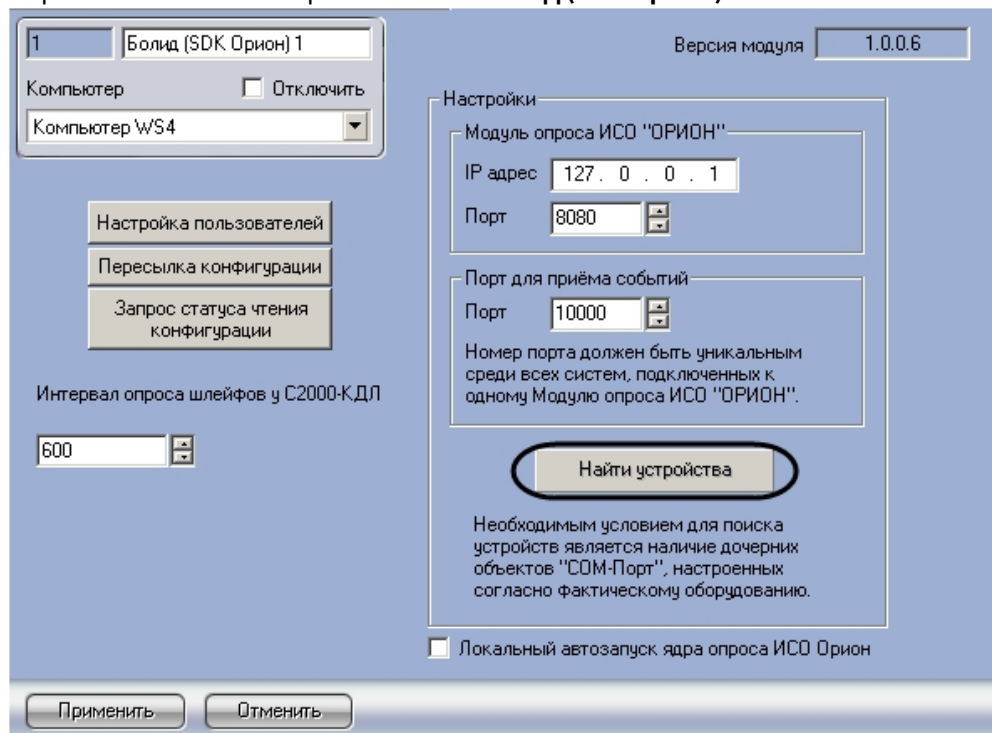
1
Болид (SDK Орион) 1
Версия модуля 1.0.0.6
Компьютер
Отключить
Компьютер WS4
Настройки
Модуль опроса ИСО "ОРИОН"
IP адрес 127 . 0 . 0 . 1
Порт 8080
Настройка пользователей
Пересылка конфигурации
Запрос статуса чтения конфигурации
Порт для приёма событий
Порт 10000
Номер порта должен быть уникальным среди всех систем, подключенных к одному Модулю опроса ИСО "ОРИОН".
Интервал опроса шлейфов у С2000-КДЛ
600
Найти устройства
Необходимым условием для поиска устройств является наличие дочерних объектов "COM-Порт", настроенных согласно фактическому оборудованию.
Локальный автозапуск ядра опроса ИСО Орион
Применить
Отменить